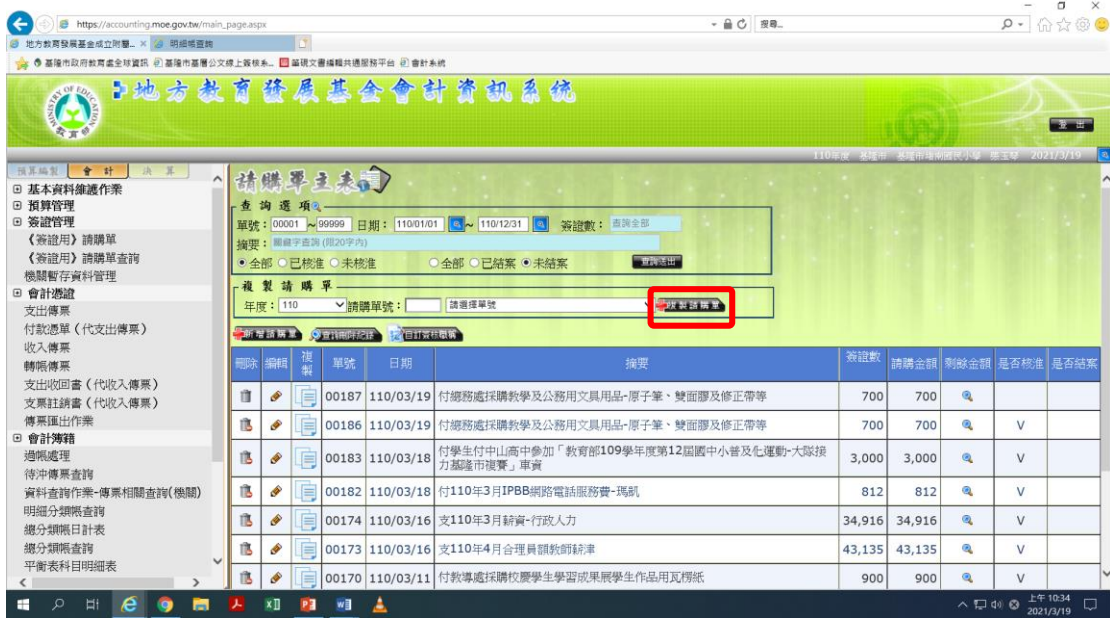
https://accounting.moe.gov.tw/main_page.aspx
搜尋...
地方教育發展基金成立附屬... × 明細帳查詢
基隆市政府教育處全球資訊 基隆市基層公文線上簽核系... 基隆文書編輯共通服務平台 會計系統

地方教育發展基金會計資訊系統
MINISTRY OF EDUCATION 教育部
登出
110年度 基隆市 基隆市瑪南國民小學 張玉琴 2021/3/19

預算編製 會計 決算
⊡ 基本資料維護作業
⊡ 預算管理
⊡ 簽證管理
《簽證用》請購單
《簽證用》請購單查詢
機關暫存資料管理
⊡ 會計憑證
支出傳票
付款憑單（代支出傳票）
收入傳票
轉帳傳票
支出收回書（代收入傳票）
支票註銷書（代收入傳票）
傳票匯出作業
⊡ 會計簿籍
過帳處理
待沖傳票查詢
資料查詢作業-傳票相關查詢(機關)
明細分類帳查詢
總分類帳日計表
總分類帳查詢
平衡表科目明細表

請購單主表
查詢選項
單號: 00001 ~ 99999 日期: 110/01/01 ~ 110/12/31 簽證數: 查詢全部
摘要: 關鍵字查詢 (限20字內)
◉全部 ○已核准 ○未核准 ○全部 ○已結案 ◉未結案 查詢送出
複製請購單
年度: 110 請購單號: 請選擇單號 複製請購單
新增請購單 查詢刪除紀錄 自訂常用摘要

| 刪除 | 編輯 | 複製 | 單號 | 日期 | 摘要 | 簽證數 | 請購金額 | 剩餘金額 | 是否核准 | 是否結案 |
|---|---|---|---|---|---|---|---|---|---|---|
| | | | 00187 | 110/03/19 | 付總務處採購教學及公務用文具用品-原子筆、雙面膠及修正帶等 | 700 | 700 | | | |
| | | | 00186 | 110/03/19 | 付總務處採購教學及公務用文具用品-原子筆、雙面膠及修正帶等 | 700 | 700 | | V | |
| | | | 00183 | 110/03/18 | 付學生付中山高中參加「教育部109學年度第12屆國中小普及化運動-大隊接力基隆市複賽」車資 | 3,000 | 3,000 | | V | |
| | | | 00182 | 110/03/18 | 付110年3月IPBB網路電話服務費-瑪訊 | 812 | 812 | | V | |
| | | | 00174 | 110/03/16 | 支110年3月薪資-行政人力 | 34,916 | 34,916 | | V | |
| | | | 00173 | 110/03/16 | 支110年4月合理員額教師薪津 | 43,135 | 43,135 | | V | |
| | | | 00170 | 110/03/11 | 付教導處採購校慶學生學習成果展學生作品用瓦楞紙 | 900 | 900 | | V | |

上午 10:34
2021/3/19